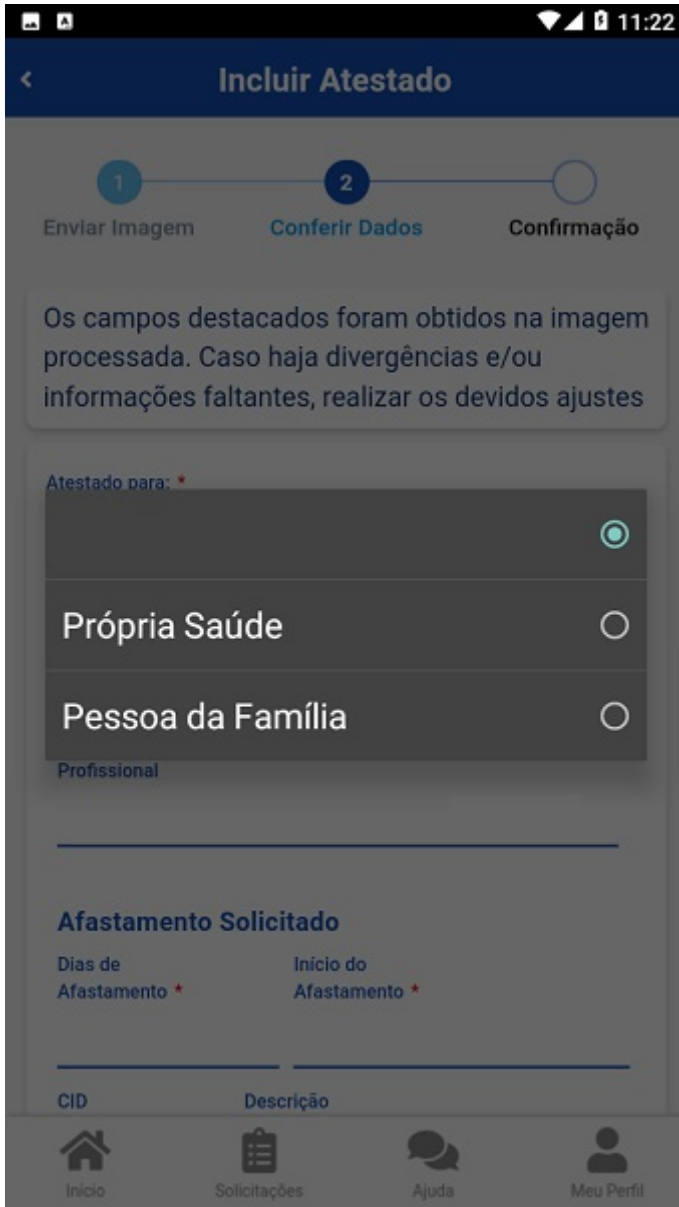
11:22

Incluir Atestado

1 Enviar Imagem
2 Conferir Dados
Confirmação

Os campos destacados foram obtidos na imagem processada. Caso haja divergências e/ou informações faltantes, realizar os devidos ajustes

Atestado para: *

Própria Saúde

Pessoa da Família

Profissional

Afastamento Solicitado

Dias de Afastamento *

Início do Afastamento *

CID

Descrição

Início

Solicitações

Ajuda

Meu Perfil